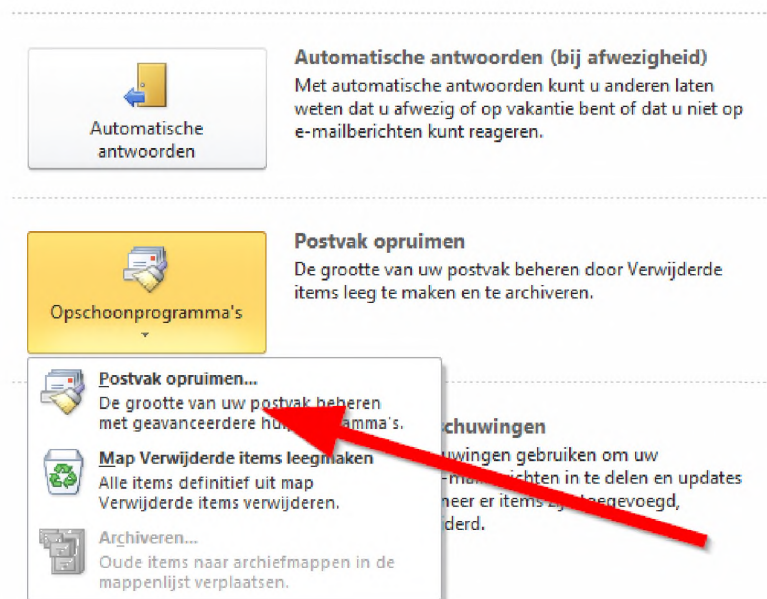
Automatische antwoorden

Automatische antwoorden (bij afwezigheid)
Met automatische antwoorden kunt u anderen laten weten dat u afwezig of op vakantie bent of dat u niet op e-mailberichten kunt reageren.

Opschoonprogramma's

Postvak opruimen
De grootte van uw postvak beheren door Verwijderde items leeg te maken en te archiveren.

Postvak opruimen...
De grootte van uw postvak beheren met geavanceerdere hu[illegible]amma's.

Map Verwijderde items leegmaken
Alle items definitief uit map Verwijderde items verwijderen.

Archiveren...
Oude items naar archiefmappen in de mappenlijst verplaatsen.

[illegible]schuwingen
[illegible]uwingen gebruiken om uw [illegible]berichten in te delen en updates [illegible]neer er items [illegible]gevoegd, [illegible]derd.